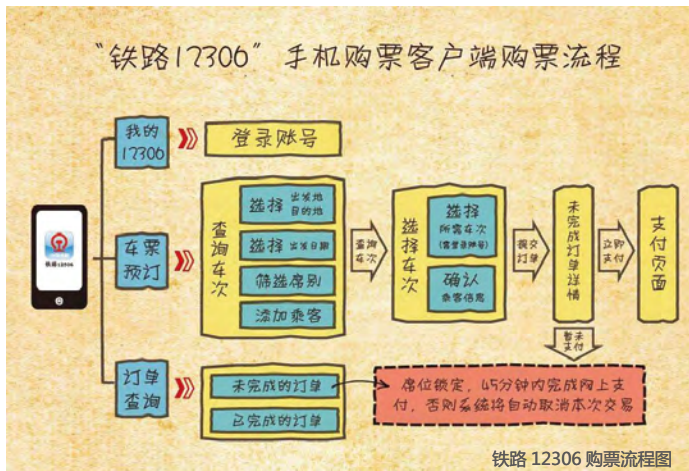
“铁路12306”手机购票客户端购票流程

铁路12306

我的12306

登录账号

车票预订

查询车次

选择 出发地 目的地

选择 出发日期

筛选席别

添加乘客

查询车次

选择车次

选择 所需车次 （需要选择车号）

确认 乘客信息

提交订单

未完成订单详情

立即支付

支付页面

暂未支付

订单查询

未完成的订单

已完成的订单

席位锁定，45分钟内完成网上支付，否则系统将自动取消本次交易

铁路 12306 购票流程图